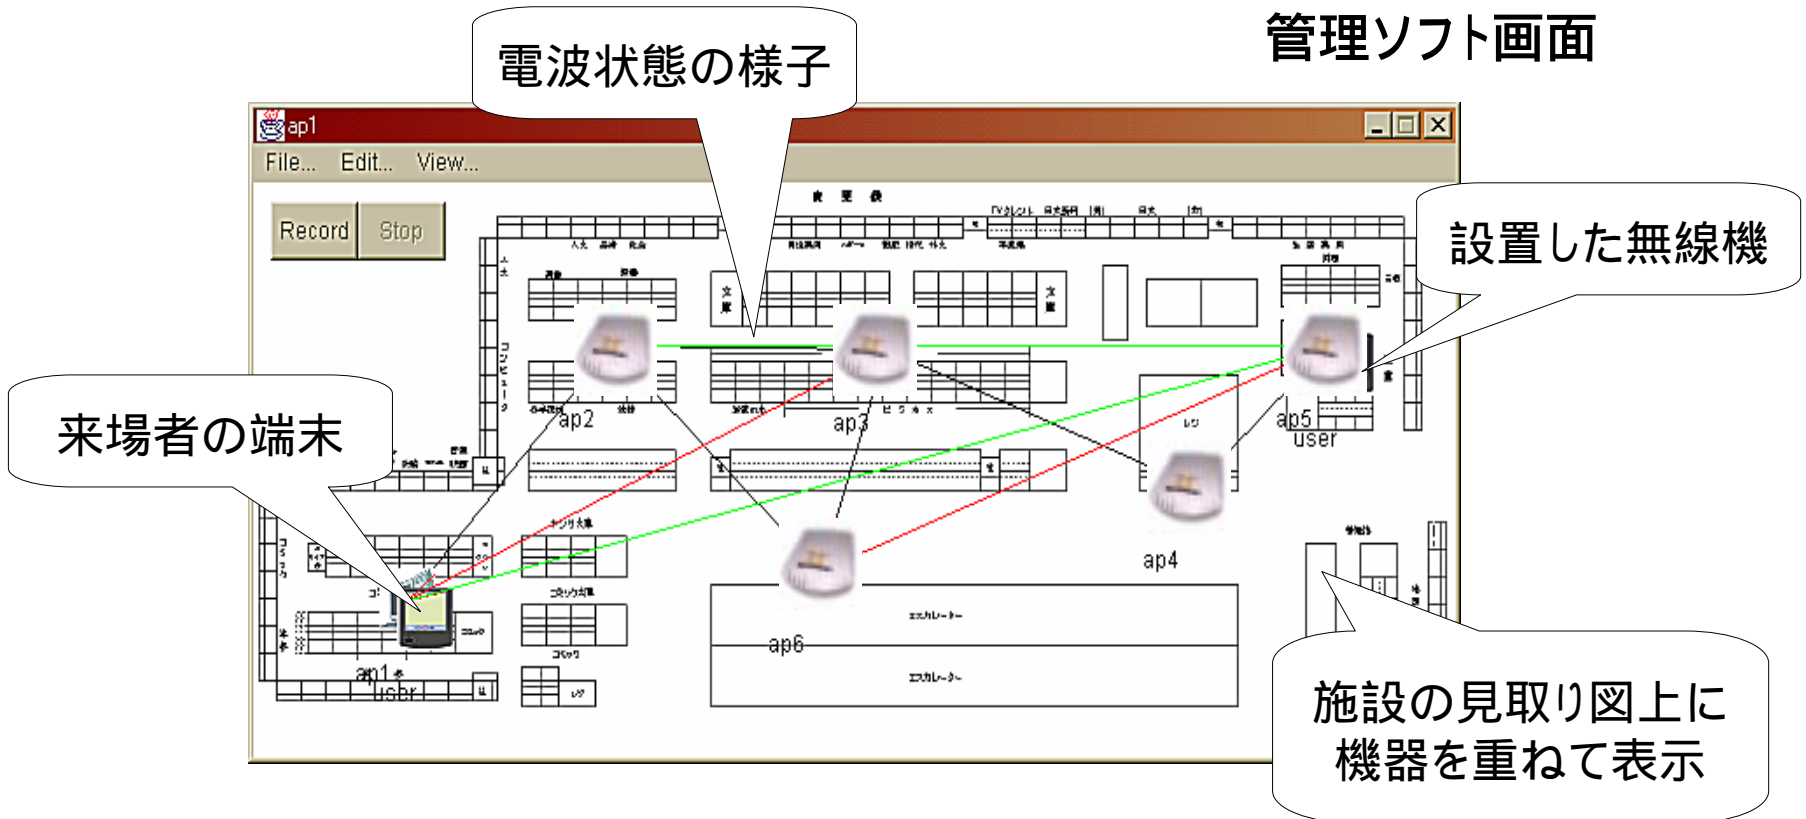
管理ソフト画面

電波状態の様子

ap1

File... Edit... View...

Record Stop

設置した無線機

来場者の端末

ap2

ap3

ap5
user

ap4

ap6

エスカレーター

エスカレーター

ap1
user

施設の見取り図上に機器を重ねて表示